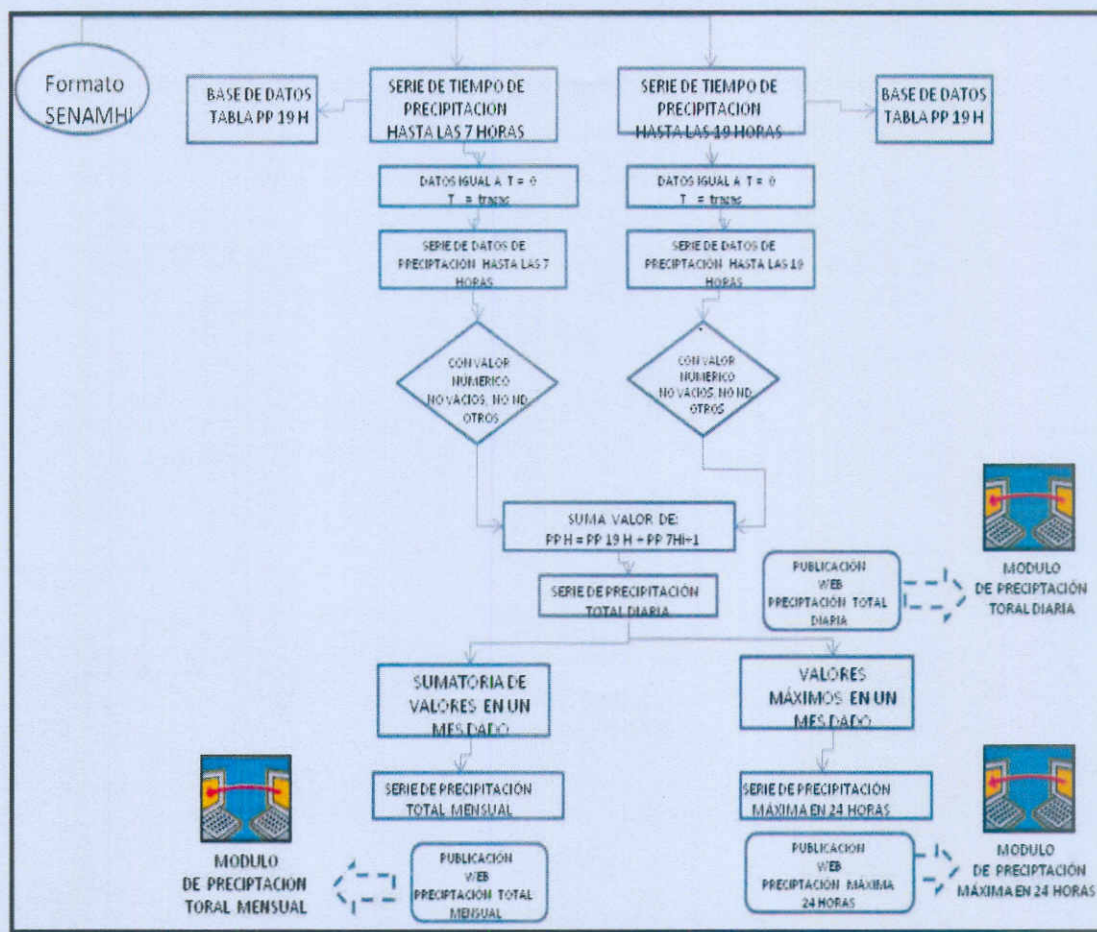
Formato SENAMHI

BASE DE DATOS TABLA PP 19 H

SERIE DE TIEMPO DE PRECIPITACION HASTA LAS 7 HORAS

SERIE DE TIEMPO DE PRECIPITACION HASTA LAS 19 HORAS

BASE DE DATOS TABLA PP 19 H

DATOS IGUAL A T = 0 T = trazas

DATOS IGUAL A T = 0 T = trazas

SERIE DE DATOS DE PRECIPITACIÓN HASTA LAS 7 HORAS

SERIE DE DATOS DE PRECIPITACIÓN HASTA LAS 19 HORAS

CON VALOR NUMERICO NO VACIOS, NO ND, OTROS

CON VALOR NUMERICO NO VACIOS, NO ND, OTROS

SUMA VALOR DE: PP H = PP 19 H + PP 7Hi+1

SERIE DE PRECIPITACIÓN TOTAL DIARIA

PUBLICACIÓN WEB PRECIPTACIÓN TOTAL DIARIA

MODULO DE PRECIPTACIÓN TORAL DIARIA

SUMATORIA DE VALORES EN UN MES DADO

VALORES MÁXIMOS EN UN MES DADO

SERIE DE PRECIPITACIÓN TOTAL MENSUAL

SERIE DE PRECIPITACIÓN MÁXIMA EN 24 HORAS

MODULO DE PRECIPTACION TORAL MENSUAL

PUBLICACIÓN WEB PRECIPTACIÓN TOTAL MENSUAL

PUBLICACIÓN WEB PRECIPTACIÓN MÁXIMA 24 HORAS

MODULO DE PRECIPTACIÓN MÁXIMA EN 24 HORAS